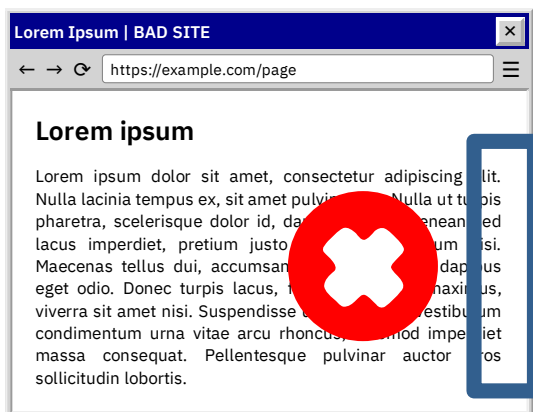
Lorem Ipsum | BAD SITE

✕

← → ⟳ https://example.com/page ☰

Lorem ipsum

Lorem ipsum dolor sit amet, consectetur adipiscing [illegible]lit. Nulla lacinia tempus ex, sit amet pulvi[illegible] Nulla ut tu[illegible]is pharetra, scelerisque dolor id, da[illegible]enean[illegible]ed lacus imperdiet, pretium justo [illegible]um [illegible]isi. Maecenas tellus dui, accumsan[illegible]dap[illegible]us eget odio. Donec turpis lacus, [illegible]maxim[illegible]us, viverra sit amet nisi. Suspendisse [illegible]estibu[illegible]um condimentum urna vitae arcu rhoncus, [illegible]mod impe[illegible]iet massa consequat. Pellentesque pulvinar auctor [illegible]ros sollicitudin lobortis.